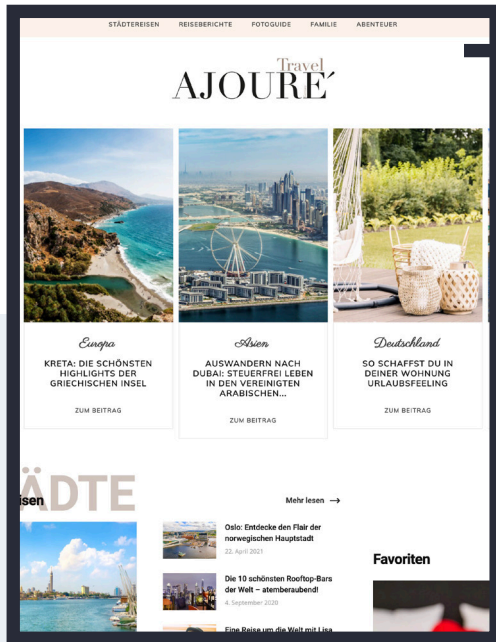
STÄDTEREISEN REISEBERICHTE FOTOGUIDE FAMILIE ABENTEUER

Travel
AJOURE´

Europa
KRETA: DIE SCHÖNSTEN HIGHLIGHTS DER GRIECHISCHEN INSEL
ZUM BEITRAG

Asien
AUSWANDERN NACH DUBAI: STEUERFREI LEBEN IN DEN VEREINIGTEN ARABISCHEN...
ZUM BEITRAG

Deutschland
SO SCHAFFST DU IN DEINER WOHNUNG URLAUBSFEELING
ZUM BEITRAG

ÄDTE
isen

Mehr lesen →

Oslo: Entdecke den Flair der norwegischen Hauptstadt
22. April 2021

Die 10 schönsten Rooftop-Bars der Welt – atemberaubend!
4. September 2020

Eine Reise um die Welt mit Lisa

Favoriten